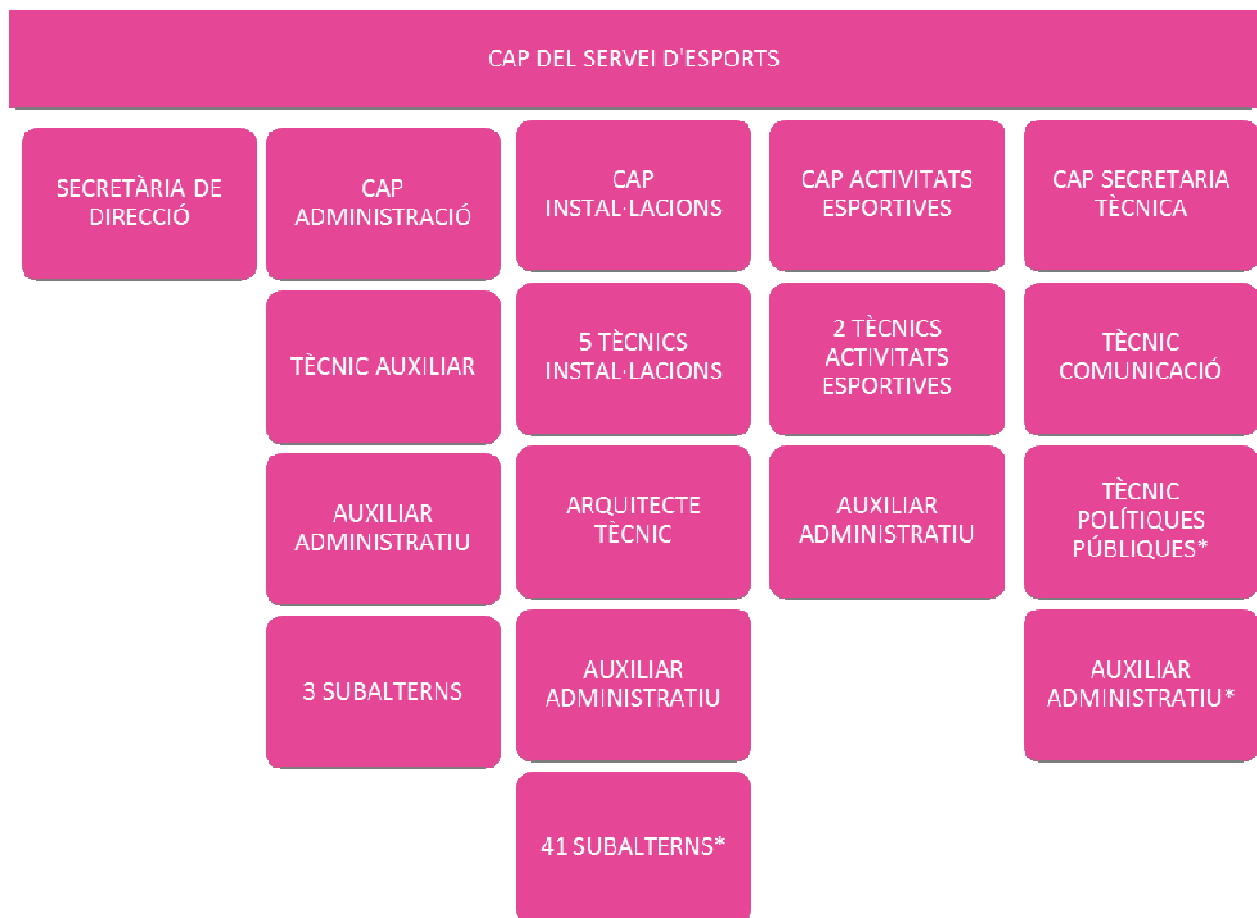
CAP DEL SERVEI D'ESPORTS

SECRETÀRIA DE DIRECCIÓ

CAP ADMINISTRACIÓ

TÈCNIC AUXILIAR

AUXILIAR ADMINISTRATIU

3 SUBALTERNS

CAP INSTAL·LACIONS

5 TÈCNICS INSTAL·LACIONS

ARQUITECTE TÈCNIC

AUXILIAR ADMINISTRATIU

41 SUBALTERNS*

CAP ACTIVITATS ESPORTIVES

2 TÈCNICS ACTIVITATS ESPORTIVES

AUXILIAR ADMINISTRATIU

CAP SECRETARIA TÈCNICA

TÈCNIC COMUNICACIÓ

TÈCNIC POLÍTIQUES PÚBLIQUES*

AUXILIAR ADMINISTRATIU*